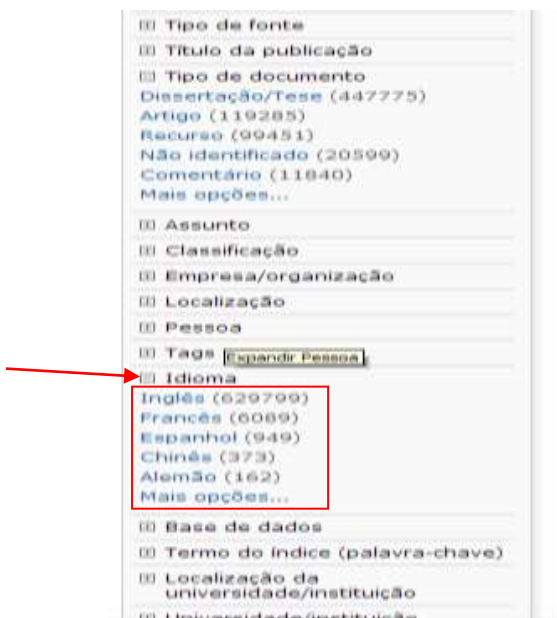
⊞ Tipo de fonte
⊞ Título da publicação
⊟ Tipo de documento
Dissertação/Tese (447775)
Artigo (119285)
Recurso (99451)
Não identificado (20599)
Comentário (11840)
Mais opções...

⊞ Assunto
⊞ Classificação
⊞ Empresa/organização
⊞ Localização
⊞ Pessoa
⊞ Tags Expandir Pessoa
⊟ Idioma
Inglês (629799)
Francês (6089)
Espanhol (949)
Chinês (373)
Alemão (162)
Mais opções...

⊞ Base de dados
⊞ Termo do índice (palavra-chave)
⊞ Localização da universidade/instituição
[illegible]